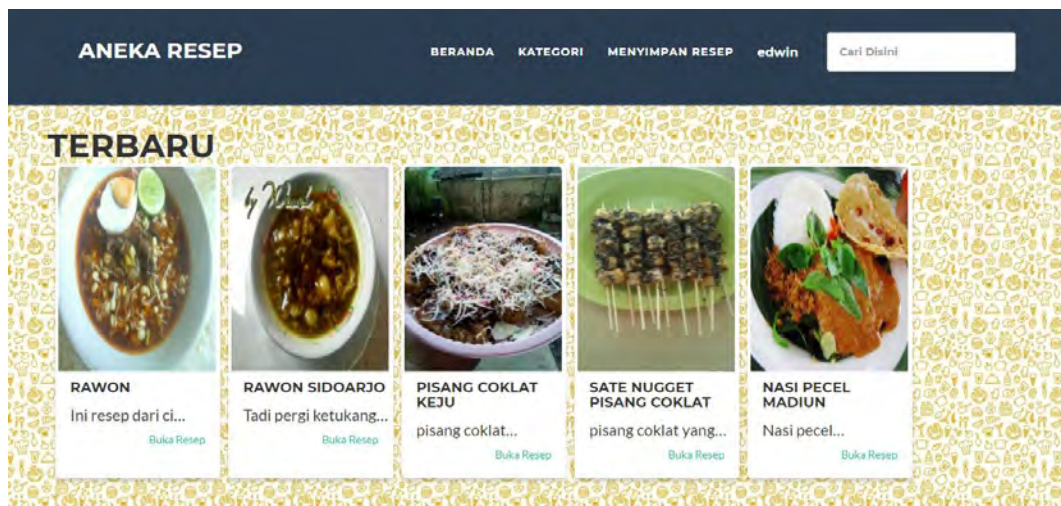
ANEKA RESEP

BERANDA KATEGORI MENYIMPAN RESEP edwin Cari Disini

TERBARU

RAWON

Ini resep dari ci...

Buka Resep

RAWON SIDOARJO

Tadi pergi ketukang...

Buka Resep

PISANG COKLAT KEJU

pisang coklat...

Buka Resep

SATE NUGGET PISANG COKLAT

pisang coklat yang...

Buka Resep

NASI PECEL MADIUN

Nasi pecel...

Buka Resep